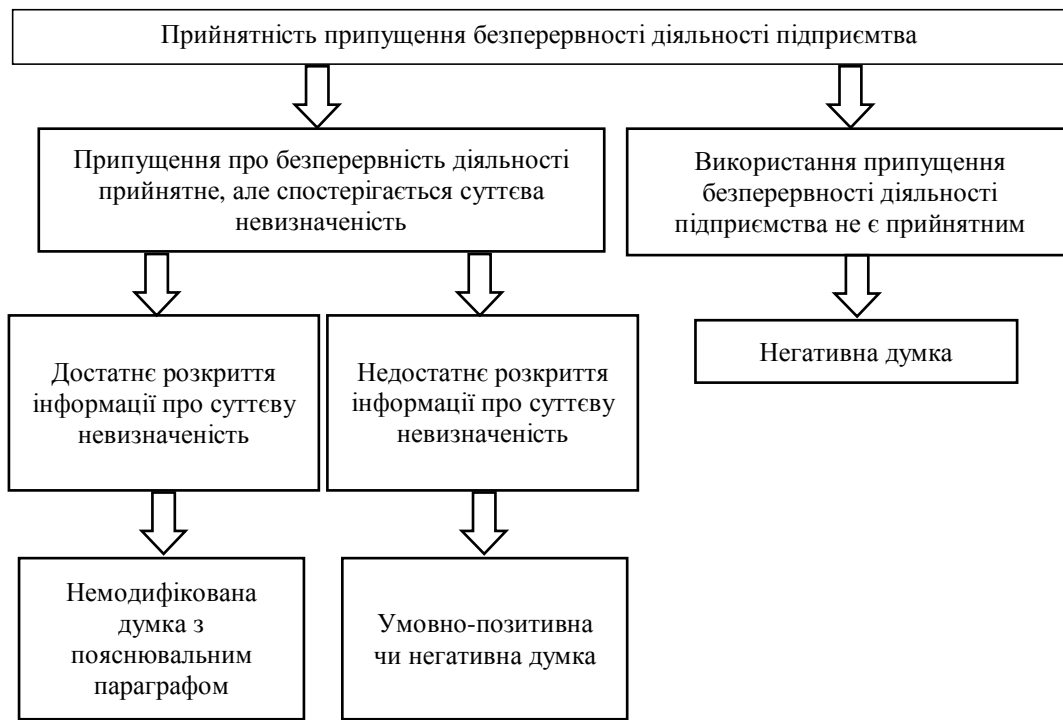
Прийнятність припущення безперервності діяльності підприємтва

Припущення про безперервність діяльності прийнятне, але спостерігається суттєва невизначеність

Використання припущення безперервності діяльності підприємства не є прийнятним

Достатнє розкриття інформації про суттєву невизначеність

Недостатнє розкриття інформації про суттєву невизначеність

Негативна думка

Немодифікована думка з пояснювальним параграфом

Умовно-позитивна чи негативна думка